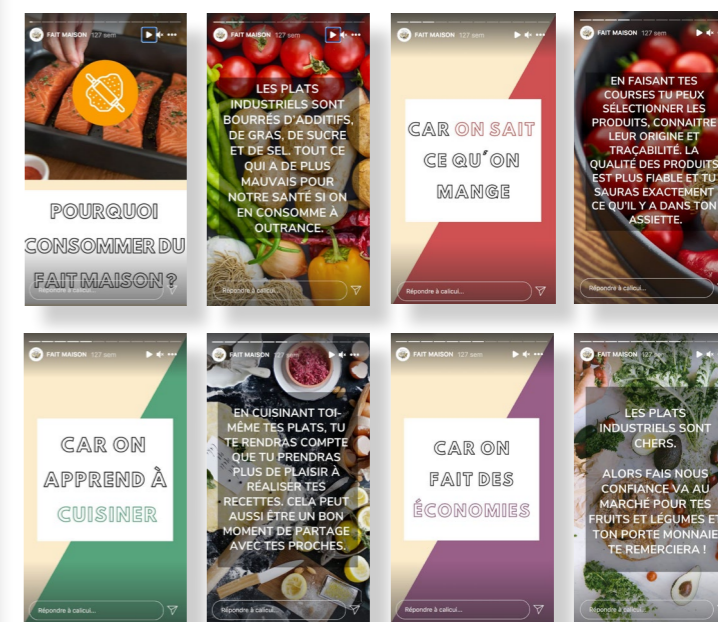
FAIT MAISON 127 sem

POURQUOI CONSOMMER DU FAIT MAISON ?

Répondre à calicui...

FAIT MAISON 127 sem

LES PLATS INDUSTRIELS SONT BOURRÉS D'ADDITIFS, DE GRAS, DE SUCRE ET DE SEL. TOUT CE QUI A DE PLUS MAUVAIS POUR NOTRE SANTÉ SI ON EN CONSOMME À OUTRANCE.

Répondre à calicui...

FAIT MAISON 127 sem

CAR ON SAIT CE QU'ON MANGE

Répondre à calicui...

FAIT MAISON 127 sem

EN FAISANT TES COURSES TU PEUX SÉLECTIONNER LES PRODUITS, CONNAITRE LEUR ORIGINE ET TRAÇABILITÉ. LA QUALITÉ DES PRODUITS EST PLUS FIABLE ET TU SAURAS EXACTEMENT CE QU'IL Y A DANS TON ASSIETTE.

Répondre à calicui...

FAIT MAISON 127 sem

CAR ON APPREND À CUISINER

Répondre à calicui...

FAIT MAISON 127 sem

EN CUISINANT TOI-MÊME TES PLATS, TU TE RENDRAS COMPTE QUE TU PRENDRAS PLUS DE PLAISIR À RÉALISER TES RECETTES. CELA PEUT AUSSI ÊTRE UN BON MOMENT DE PARTAGE AVEC TES PROCHES.

Répondre à calicui...

FAIT MAISON 127 sem

CAR ON FAIT DES ÉCONOMIES

Répondre à calicui...

FAIT MAISON 127 sem

LES PLATS INDUSTRIELS SONT CHERS.

ALORS FAIS NOUS CONFIANCE VA AU MARCHÉ POUR TES FRUITS ET LÉGUMES ET TON PORTE MONNAIE TE REMERCIERA !

Répondre à calicui...